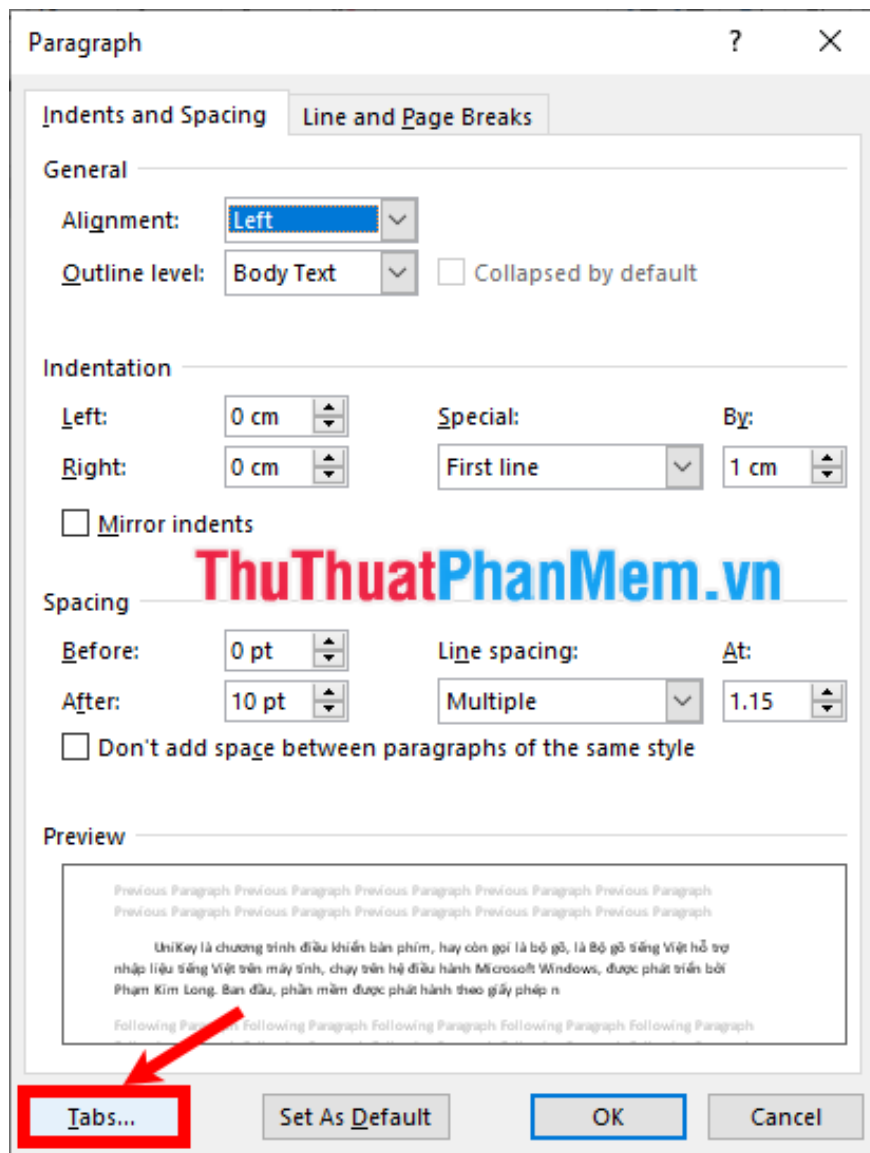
Paragraph

?

Indents and Spacing

Line and Page Breaks

General

Alignment: Left

Outline level: Body Text

Collapsed by default

Indentation

Left: 0 cm

Right: 0 cm

Special: First line

By: 1 cm

Mirror indents

ThuThuatPhanMem.vn

Spacing

Before: 0 pt

After: 10 pt

Line spacing: Multiple

At: 1.15

Don't add space between paragraphs of the same style

Preview

Previous Paragraph Previous Paragraph Previous Paragraph Previous Paragraph Previous Paragraph Previous Paragraph Previous Paragraph Previous Paragraph Previous Paragraph Previous Paragraph

UniKey là chương trình điều khiển bàn phím, hay còn gọi là bộ gõ, là Bộ gõ tiếng Việt hỗ trợ nhập liệu tiếng Việt trên máy tính, chạy trên hệ điều hành Microsoft Windows, được phát triển bởi Phạm Kim Long. Ban đầu, phần mềm được phát hành theo giấy phép n

Following Paragraph Following Paragraph Following Paragraph Following Paragraph Following Paragraph

Tabs...

Set As Default

OK

Cancel